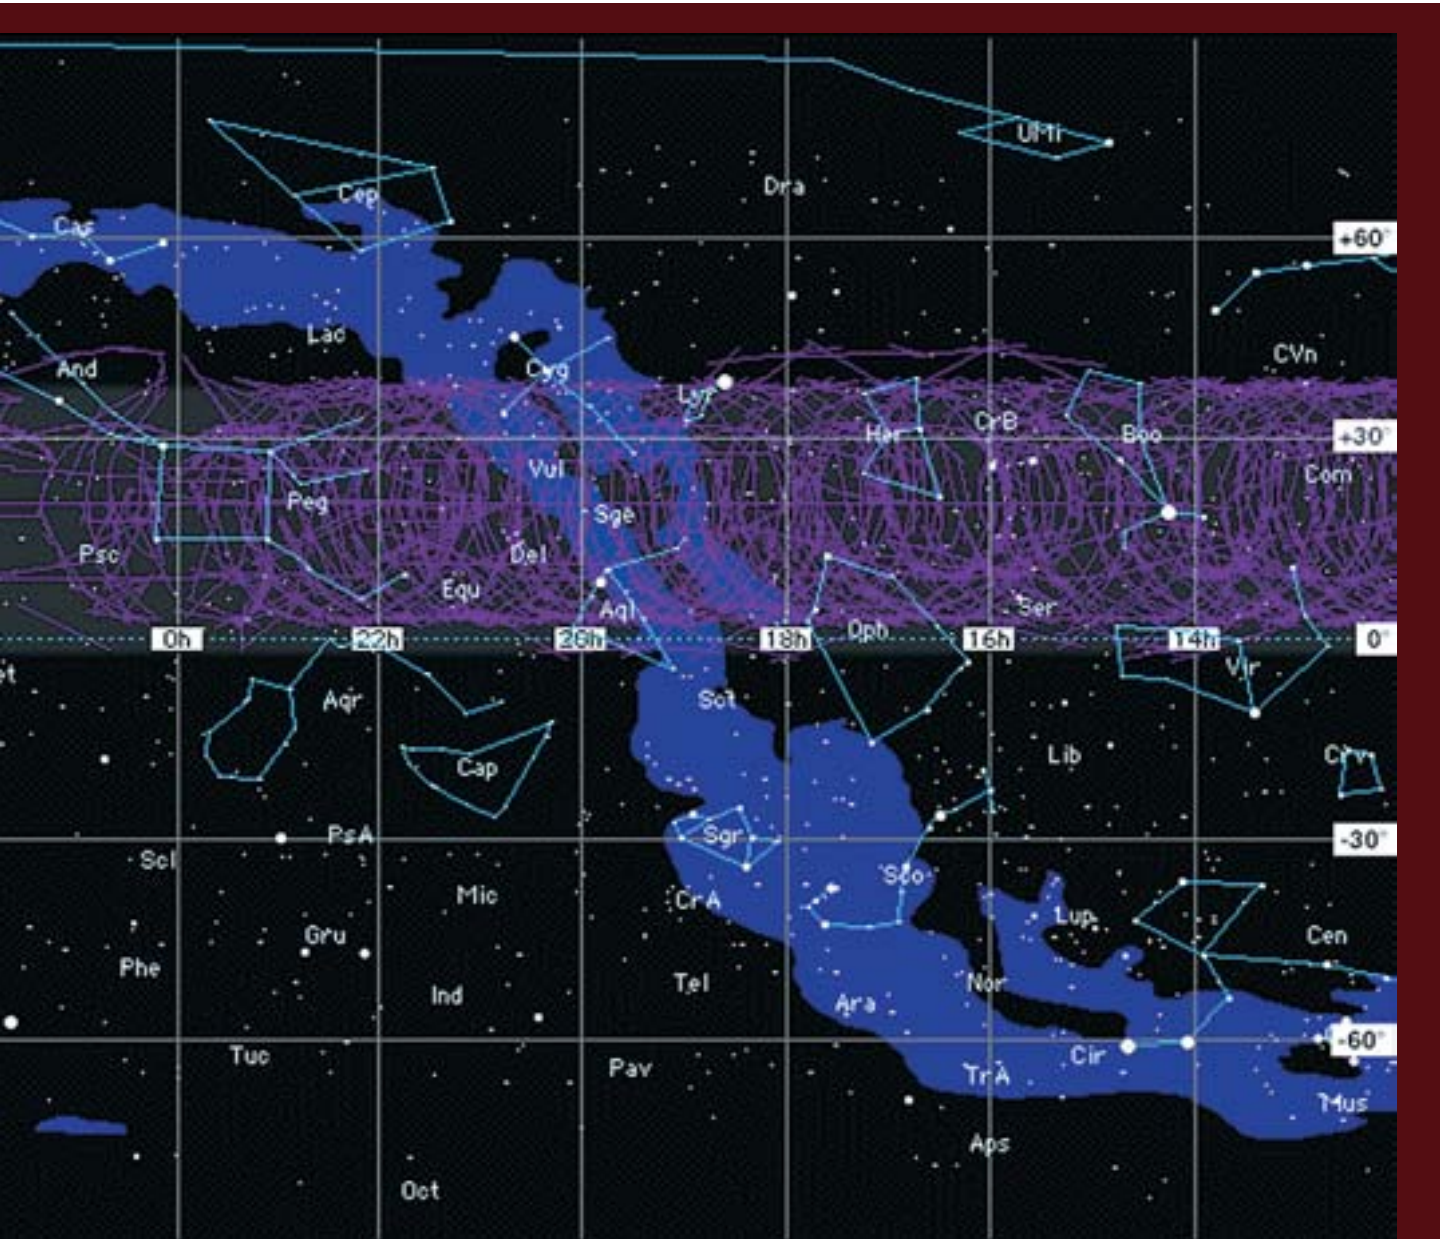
UMi
Cep
Dra
Cas
+60°
Lac
CVn
And
Cyg
Lyr
Her
CrB
Boo
+30°
Vul
Com
Peg
Sge
Psc
Del
Equ
Aql
Ser
0h
22h
20h
18h
Oph
16h
14h
0°
et
Aqr
Sct
Vir
Cap
Lib
Crv
PsA
Sgr
-30°
Scl
Sco
Mic
CrA
Lup
Gru
Cen
Phe
Ind
Tel
Nor
Ara
Tuc
Cir
-60°
Pav
TrA
Mus
Aps
Oct